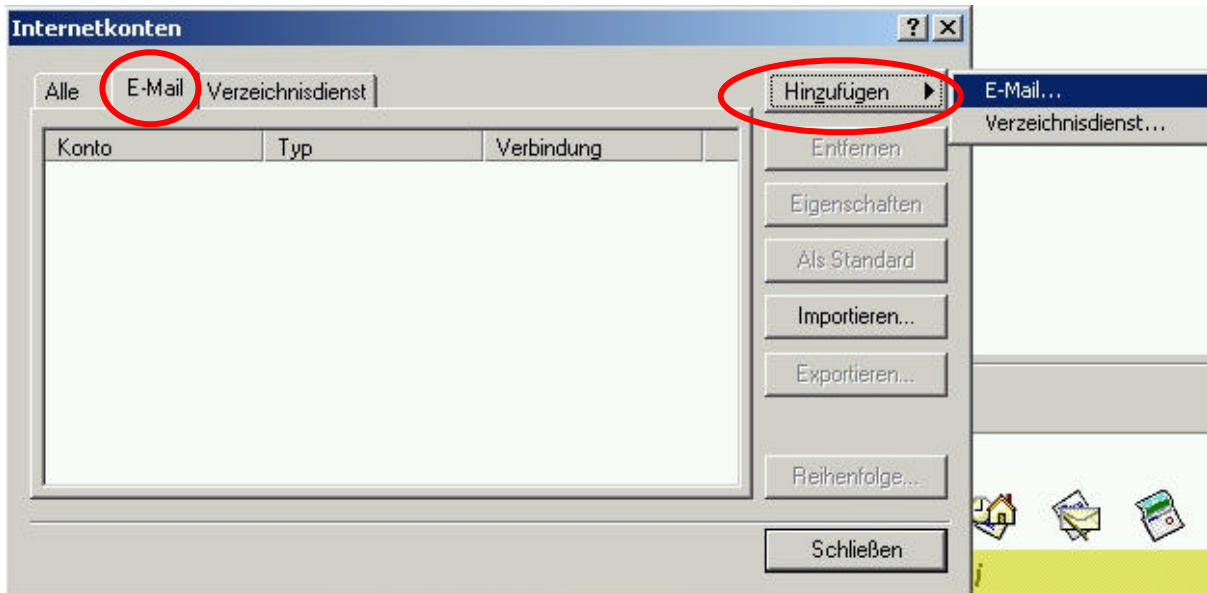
Internetkonten

?

Alle

E-Mail

Verzeichnisdienst

Hinzufügen

E-Mail...

Verzeichnisdienst...

| Konto | Typ | Verbindung |
|---|---|---|

Entfernen

Eigenschaften

Als Standard

Importieren...

Exportieren...

Reihenfolge...

Schließen